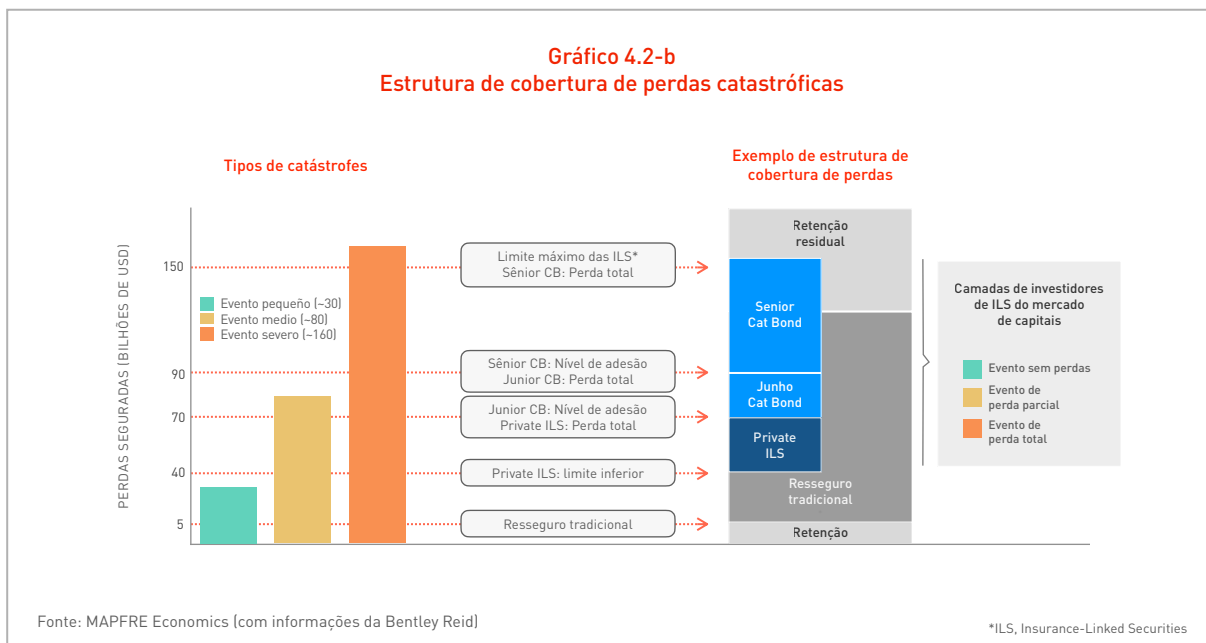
Gráfico 4.2-b
Estrutura de cobertura de perdas catastróficas

Tipos de catástrofes

PERDAS SEGURADAS (BILHÕES DE USD)

150
90
70
40
5

Evento pequeño (~30)
Evento medio (~80)
Evento severo (~160)

Limite máximo das ILS*
Sênior CB: Perda total

Sênior CB: Nível de adesão
Junior CB: Perda total

Junior CB: Nível de adesão
Private ILS: Perda total

Private ILS: limite inferior

Resseguro tradicional

Exemplo de estrutura de cobertura de perdas

Retenção residual

Senior Cat Bond

Junho Cat Bond

Private ILS

Resseguro tradicional

Retenção

Camadas de investidores de ILS do mercado de capitais

Evento sem perdas
Evento de perda parcial
Evento de perda total

Fonte: MAPFRE Economics (com informações da Bentley Reid)

*ILS, Insurance-Linked Securities